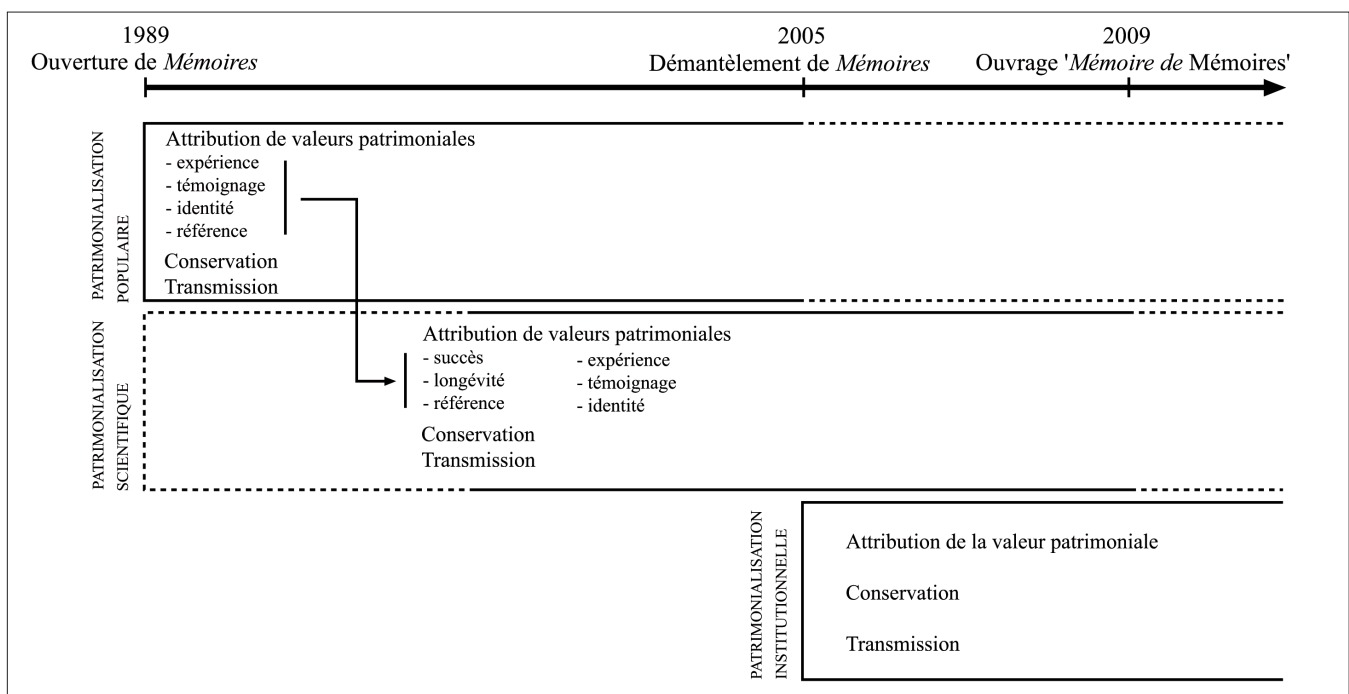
1989
Ouverture de *Mémoires*

2005
Démantèlement de *Mémoires*

2009
Ouvrage '*Mémoire de* Mémoires'

PATRIMONIALISATION POPULAIRE

Attribution de valeurs patrimoniales
- expérience
- témoignage
- identité
- référence

Conservation
Transmission

PATRIMONIALISATION SCIENTIFIQUE

Attribution de valeurs patrimoniales
- succès
- longévité
- référence

- expérience
- témoignage
- identité

Conservation
Transmission

PATRIMONIALISATION INSTITUTIONNELLE

Attribution de la valeur patrimoniale

Conservation

Transmission